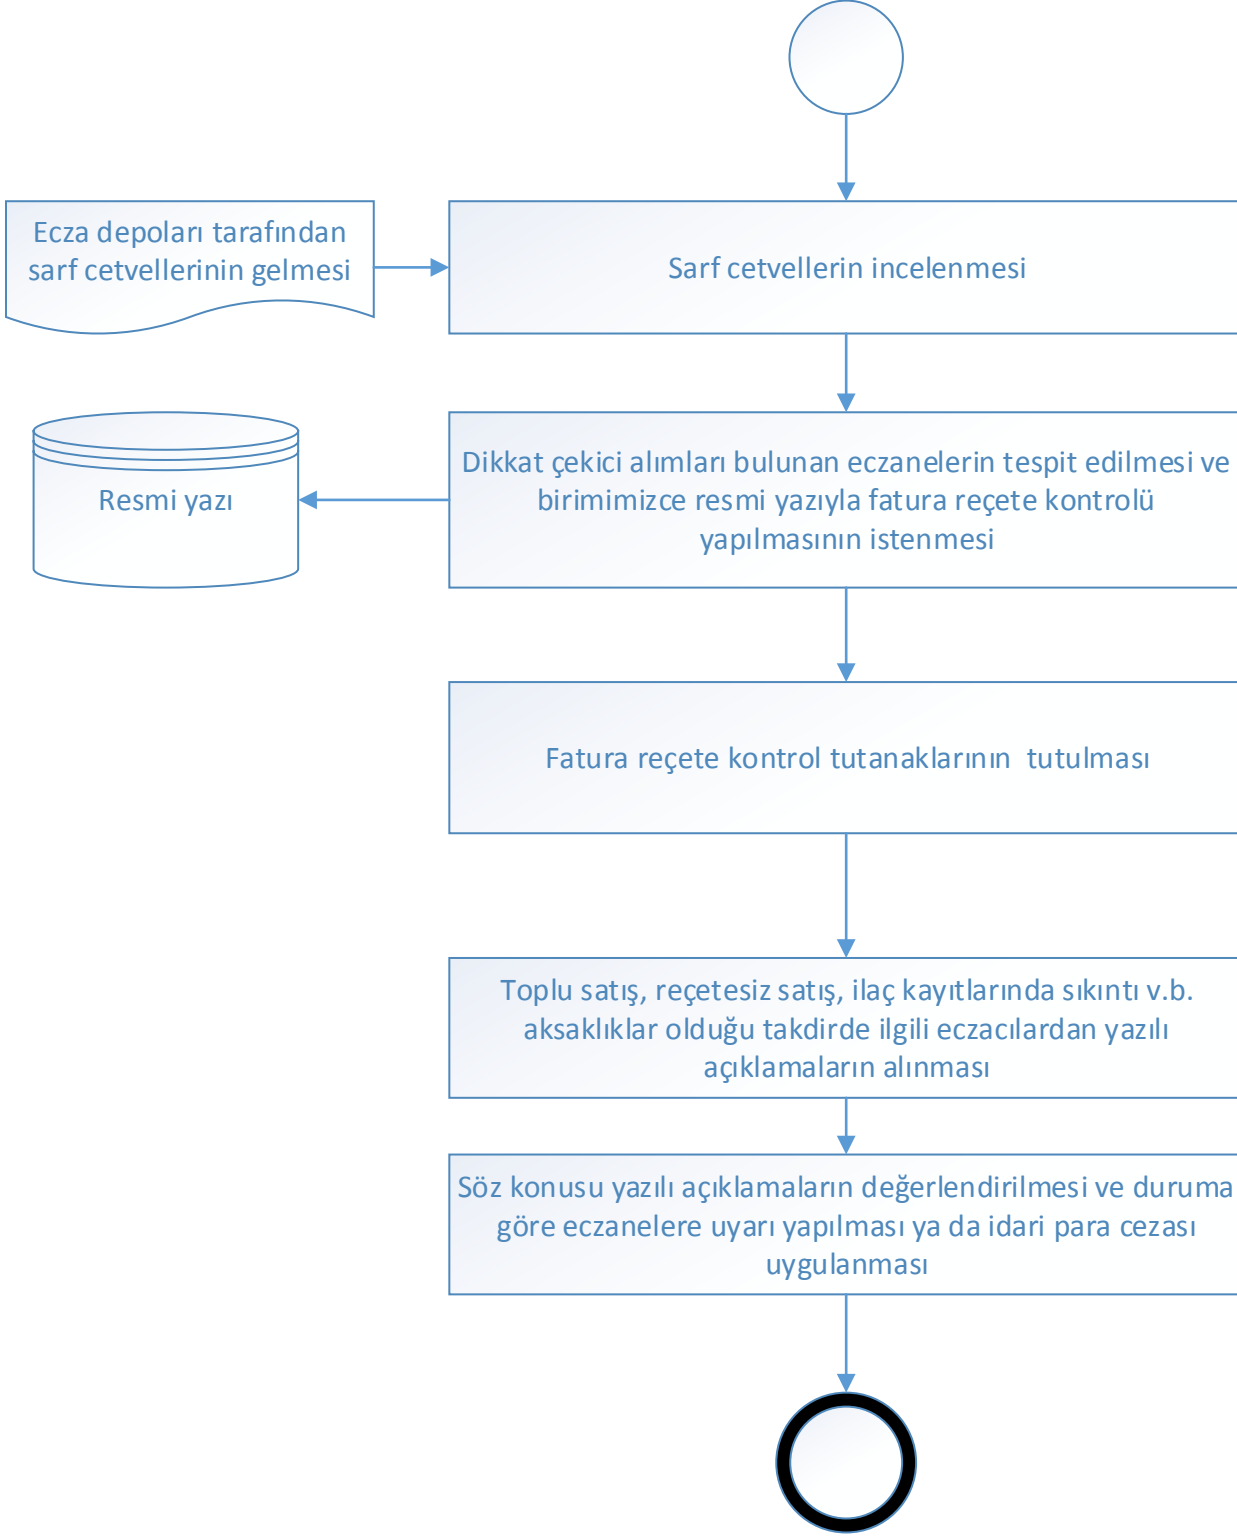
Ecza depoları tarafından sarf cetvellerinin gelmesi

Sarf cetvellerin incelenmesi

Resmi yazı

Dikkat çekici alımları bulunan eczanelerin tespit edilmesi ve birimimizce resmi yazıyla fatura reçete kontrolü yapılmasının istenmesi

Fatura reçete kontrol tutanaklarının tutulması

Toplu satış, reçetesiz satış, ilaç kayıtlarında sıkıntı v.b. aksaklıklar olduğu takdirde ilgili eczacılardan yazılı açıklamaların alınması

Söz konusu yazılı açıklamaların değerlendirilmesi ve duruma göre eczanelere uyarı yapılması ya da idari para cezası uygulanması